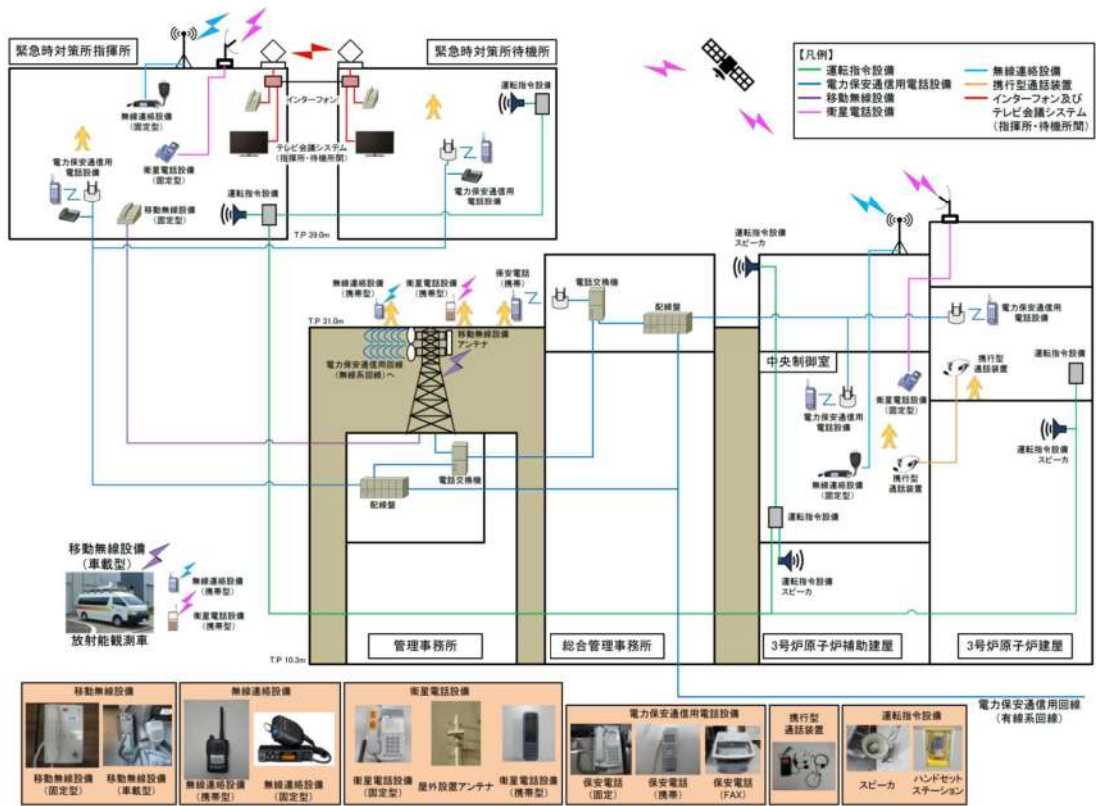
緊急時対策所指揮所

緊急時対策所待機所

【凡例】
運転指令設備
電力保安通信用電話設備
移動無線設備
衛星電話設備
無線連絡設備
携行型通話装置
インターフォン及びテレビ会議システム（指揮所・待機所間）

無線連絡設備（固定型）
インターフォン
衛星電話設備（固定型）
テレビ会議システム（指揮所・待機所間）
電力保安通信用電話設備
移動無線設備（固定型）
運転指令設備
運転指令設備
電力保安通信用電話設備
T.P 39.0m

運転指令設備スピーカ

無線連絡設備（携帯型）
衛星電話設備（携帯型）
保安電話（携帯）
電話交換機
配線盤
T.P 31.0m
移動無線設備アンテナ
電力保安通信用回線（無線系回線）へ

電力保安通信用電話設備
中央制御室
運転指令設備
携行型通話装置
衛星電話設備（固定型）
電力保安通信用電話設備
運転指令設備スピーカ
無線連絡設備（固定型）
携行型通話装置

電話交換機
配線盤

運転指令設備
運転指令設備スピーカ

移動無線設備（車載型）
無線連絡設備（携帯型）
衛星電話設備（携帯型）
放射能観測車

T.P 10.3m
管理事務所
総合管理事務所
3号炉原子炉補助建屋
3号炉原子炉建屋

電力保安通信用回線（有線系回線）

移動無線設備
移動無線設備（固定型）
移動無線設備（車載型）

無線連絡設備
無線連絡設備（携帯型）
無線連絡設備（固定型）

衛星電話設備
衛星電話設備（固定型）
屋外設置アンテナ
衛星電話設備（携帯型）

電力保安通信用電話設備
保安電話（固定）
保安電話（携帯）
保安電話（FAX）

携行型通話装置

運転指令設備
スピーカ
ハンドセットステーション